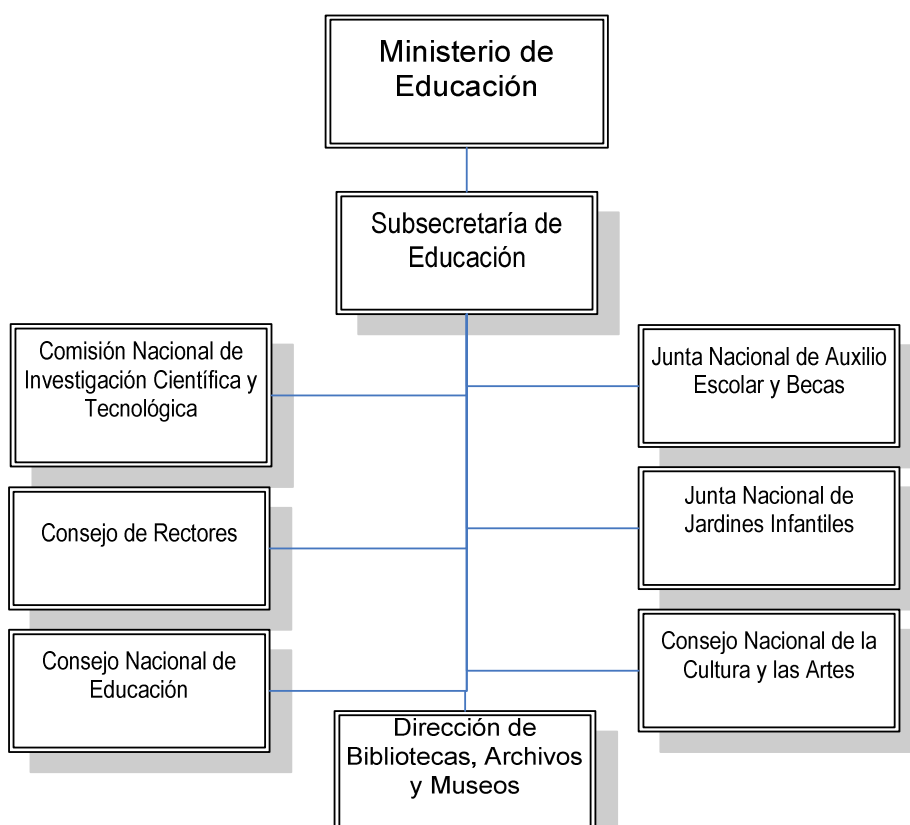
Ministerio de Educación

Subsecretaría de Educación

Comisión Nacional de Investigación Científica y Tecnológica

Junta Nacional de Auxilio Escolar y Becas

Consejo de Rectores

Junta Nacional de Jardines Infantiles

Consejo Nacional de Educación

Consejo Nacional de la Cultura y las Artes

Dirección de Bibliotecas, Archivos y Museos